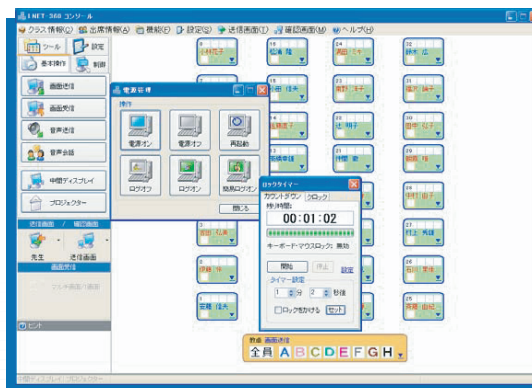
I-NET・368 コンソール

クラス情報(C) 出席情報(A) 機能(F) 設定(S) 送信画面(T) 確認画面(M) ヘルプ(H)

ツール 設定
基本操作 制御
画面送信
画面受信
音声送信
音声会話
中間ディスプレイ
プロジェクター
送信画面 / 確認画面
先生 送信画面
画面受信
マルチ画面受信
ヒント

電源管理
操作
電源オン 電源オフ 再起動
ログオフ ログオン 簡易ログオン
閉じる

ロックタイマー
カウントダウン クロック
残時間:
00:01:02
キーボード・マウスロック: 無効
開始 停止 設定
タイマー設定
1 分 2 秒後
ロックをかける セット

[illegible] 花子
松本 陽子
鈴木 広
山田 佳夫
前田 洋子
坂井 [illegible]
佐藤 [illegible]
林 明子
田中 花子
加藤 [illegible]
伊藤 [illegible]
山本 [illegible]
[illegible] 和男
石田 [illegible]
安藤 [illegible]
吉田 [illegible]
村上 秀雄
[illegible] 洋子
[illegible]

野島 画面送信
全員 A B C D E F G H

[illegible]